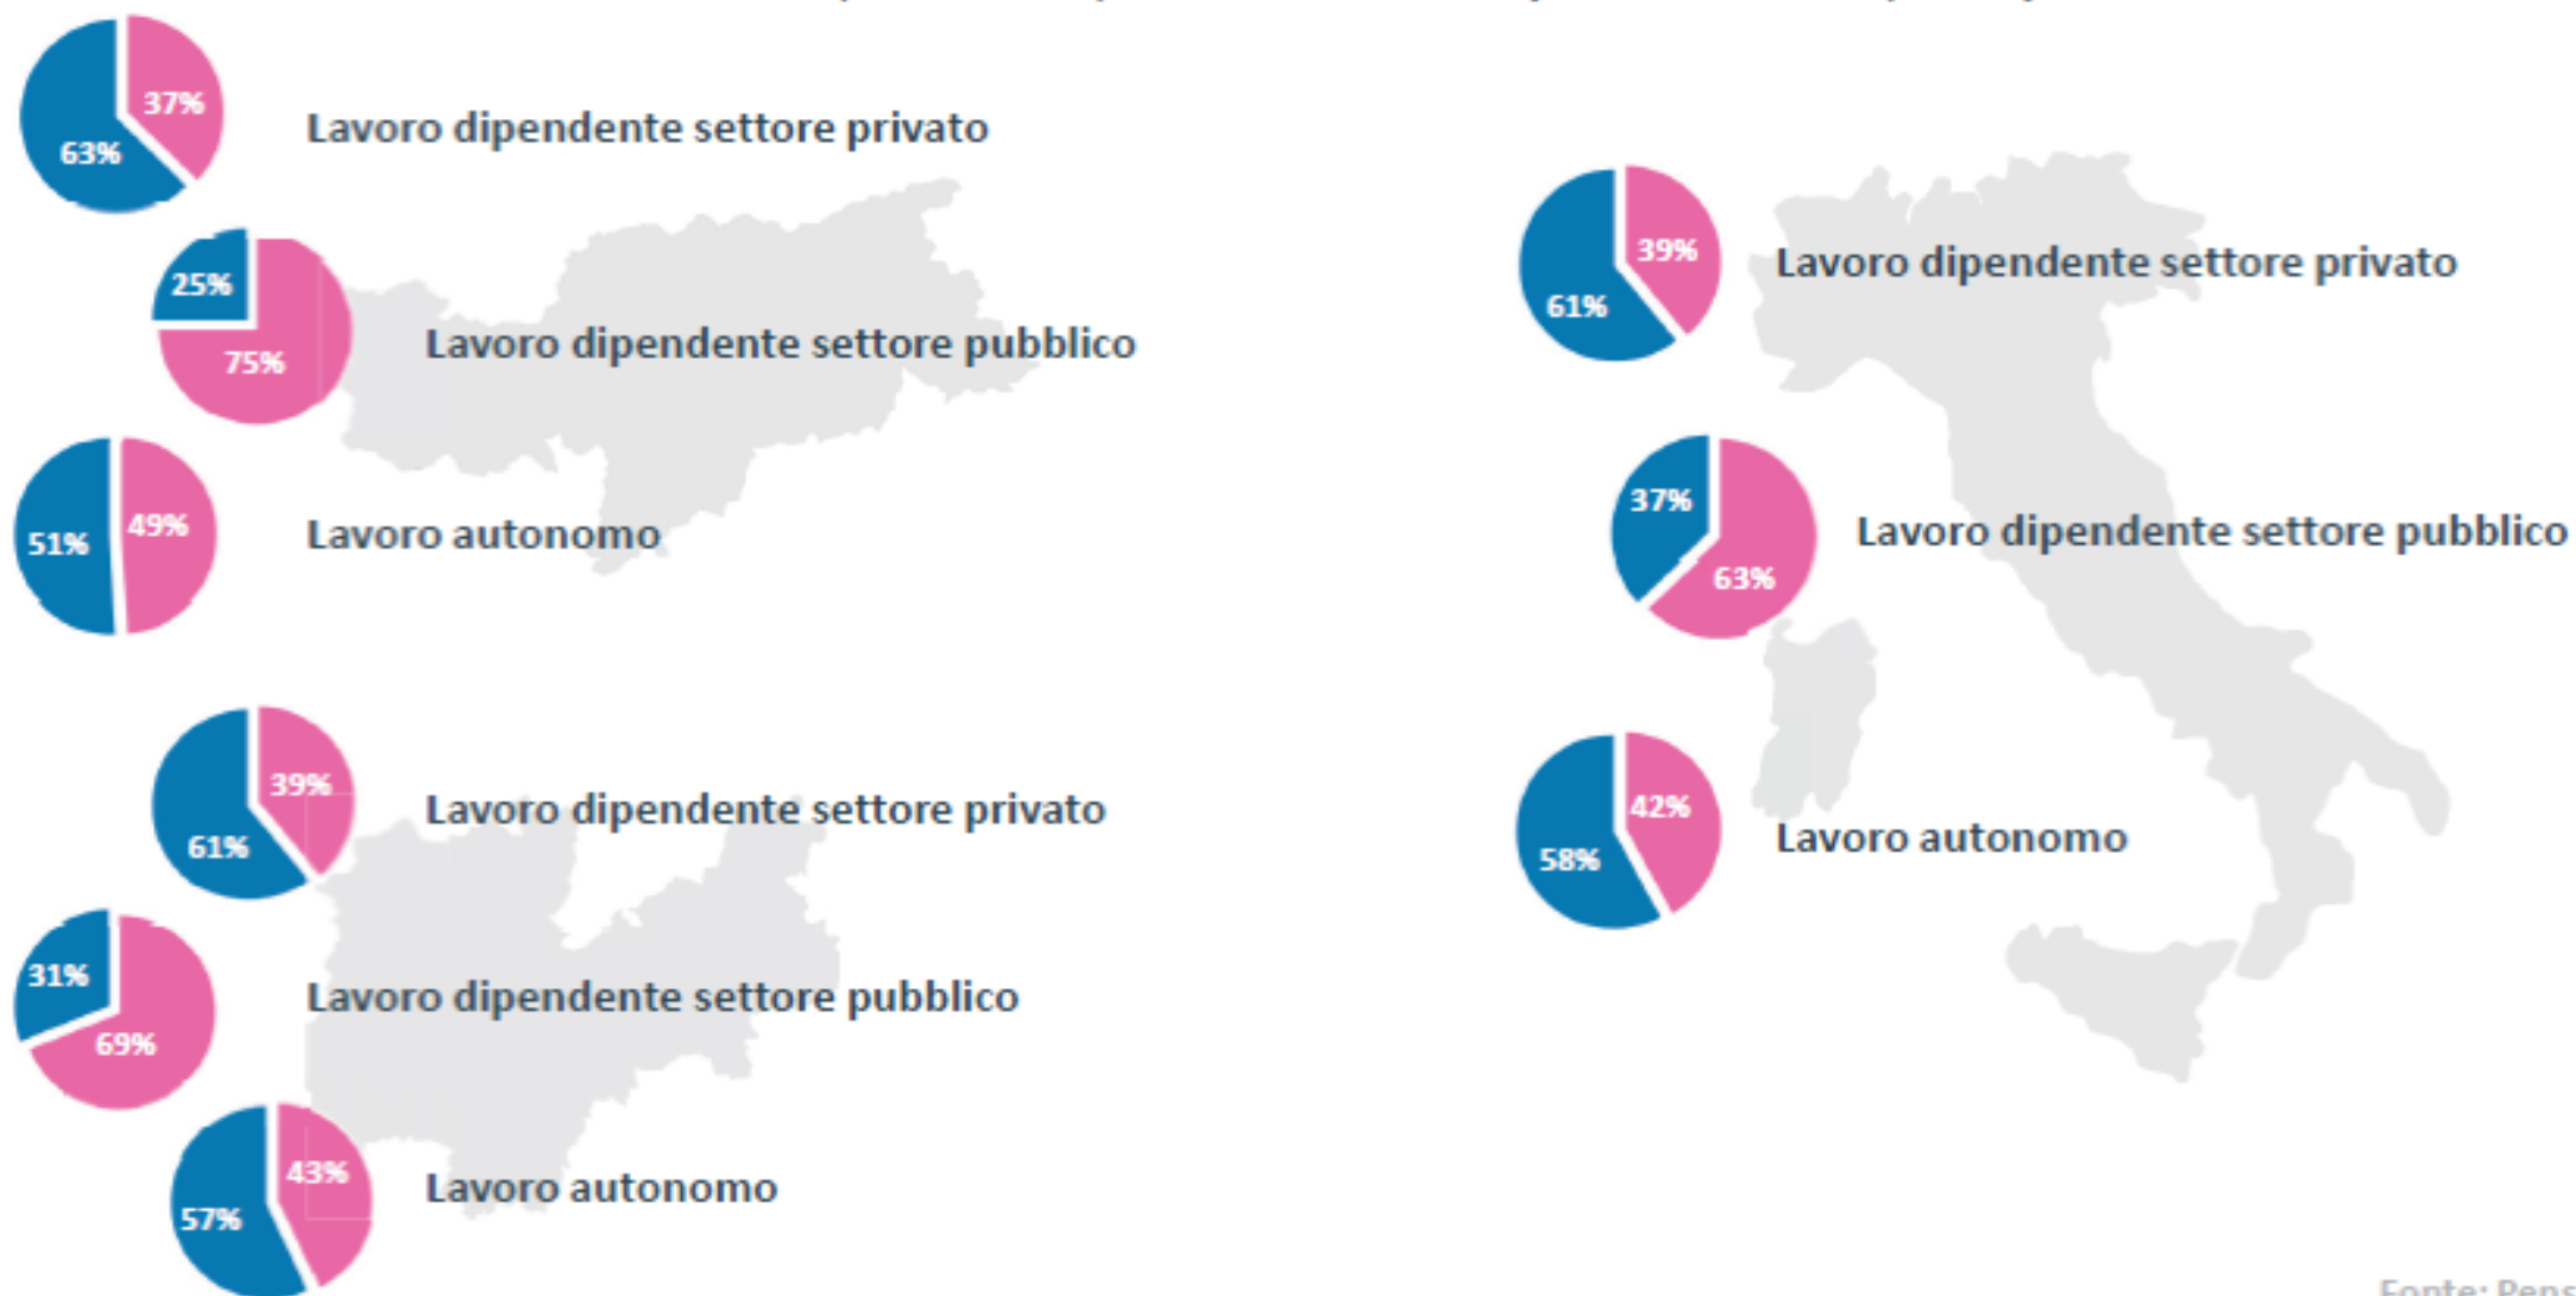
63%
37%
Lavoro dipendente settore privato

25%
75%
Lavoro dipendente settore pubblico

51%
49%
Lavoro autonomo

61%
39%
Lavoro dipendente settore privato

31%
69%
Lavoro dipendente settore pubblico

57%
43%
Lavoro autonomo

61%
39%
Lavoro dipendente settore privato

37%
63%
Lavoro dipendente settore pubblico

58%
42%
Lavoro autonomo

Fonte: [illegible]